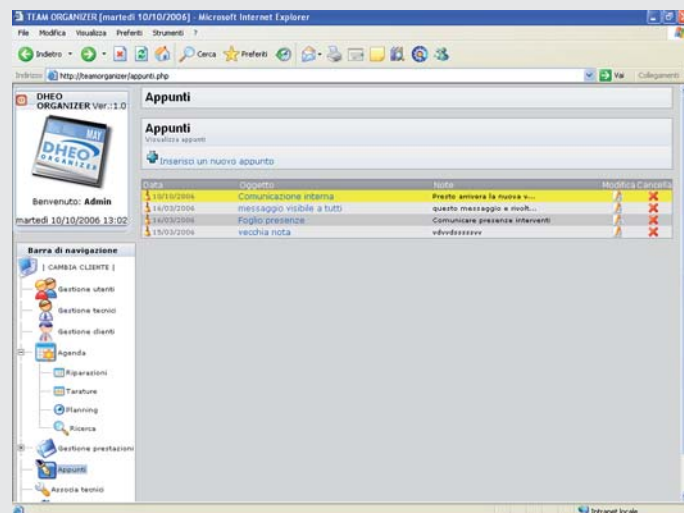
TEAM ORGANIZER [martedì 10/10/2006] - Microsoft Internet Explorer

File Modifica Visualizza Preferiti Strumenti ?

Indietro Cerca Preferiti

Indirizzo http://teamorganizer/appunti.php

Vai Collegamenti

DHEO ORGANIZER Ver.:1.0

DHEO ORGANIZER

Benvenuto: Admin

martedì 10/10/2006 13:02

Barra di navigazione

| CAMBIA CLIENTE |

Gestione utenti

Gestione tecnici

Gestione clienti

Agenda

Riparazioni

Tarature

Planning

Ricerca

Gestione prestazioni

Appunti

Associa tecnici

Appunti

Appunti

Visualizza appunti

Inserisci un nuovo appunto

| Data | Oggetto | Note | Modifica | Cancella |
|---|---|---|---|---|
| 10/10/2006 | Comunicazione interna | Presto arriverà la nuova v... | | |
| 16/03/2006 | messaggio visibile a tutti | questo messaggio è rivolt... | | |
| 16/03/2006 | Foglio presenze | Comunicare presenze interventi | | |
| 15/03/2006 | vecchia nota | vdvvdsssssvv | | |

Intranet locale